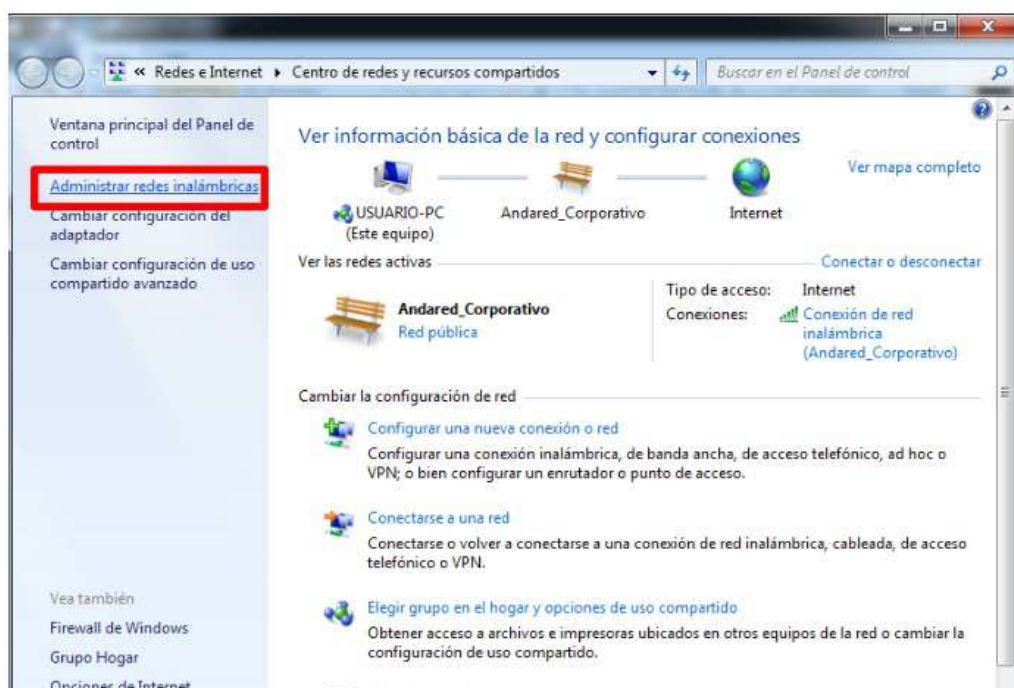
« Redes e Internet ▸ Centro de redes y recursos compartidos

Buscar en el Panel de control

Ventana principal del Panel de control

Administrar redes inalámbricas

Cambiar configuración del adaptador

Cambiar configuración de uso compartido avanzado

Ver información básica de la red y configurar conexiones

Ver mapa completo

USUARIO-PC (Este equipo)

Andared_Corporativo

Internet

Ver las redes activas

Conectar o desconectar

Andared_Corporativo
Red pública

Tipo de acceso: Internet
Conexiones: Conexión de red inalámbrica (Andared_Corporativo)

Cambiar la configuración de red

Configurar una nueva conexión o red
Configurar una conexión inalámbrica, de banda ancha, de acceso telefónico, ad hoc o VPN; o bien configurar un enrutador o punto de acceso.

Conectarse a una red
Conectarse o volver a conectarse a una conexión de red inalámbrica, cableada, de acceso telefónico o VPN.

Elegir grupo en el hogar y opciones de uso compartido
Obtener acceso a archivos e impresoras ubicados en otros equipos de la red o cambiar la configuración de uso compartido.

Vea también

Firewall de Windows

Grupo Hogar

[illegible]